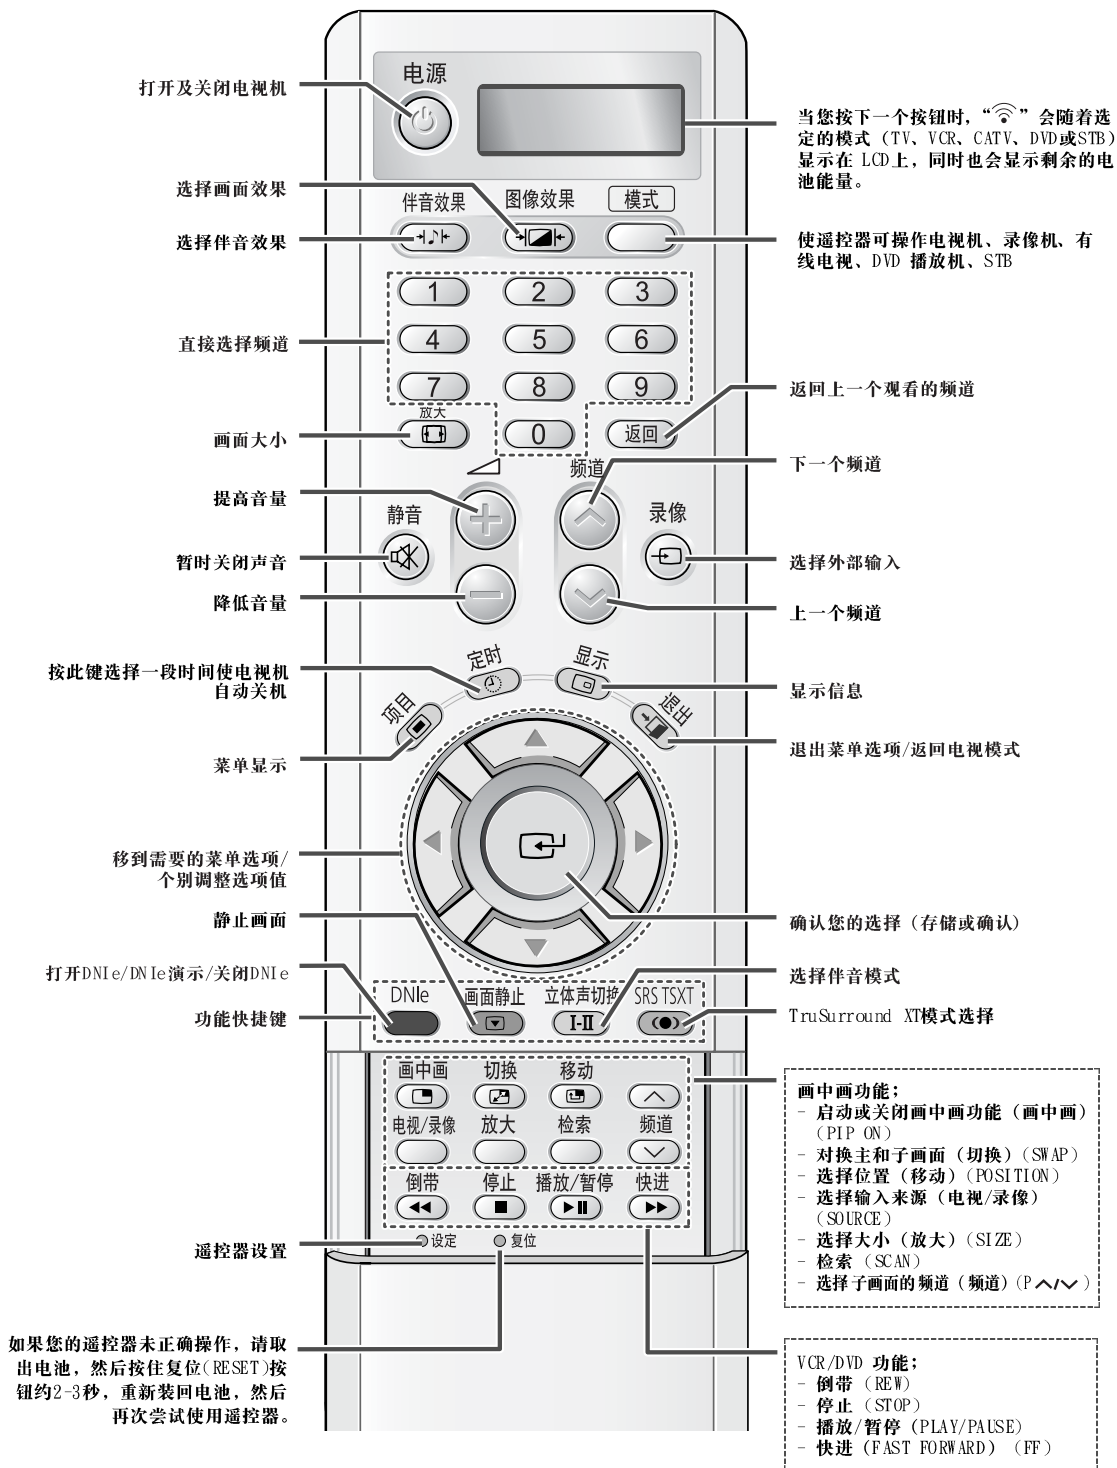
电源

打开及关闭电视机

当您按下一个按钮时，“ ”会随着选定的模式（TV、VCR、CATV、DVD或STB）显示在 LCD上，同时也会显示剩余的电池能量。

选择画面效果

伴音效果 图像效果 模式

选择伴音效果

使遥控器可操作电视机、录像机、有线电视、DVD 播放机、STB

1 2 3 4 5 6 7 8 9 0

直接选择频道

放大

返回

返回上一个观看的频道

画面大小

频道

下一个频道

提高音量

静音

录像

暂时关闭声音

选择外部输入

降低音量

上一个频道

定时

显示

按此键选择一段时间使电视机自动关机

显示信息

项目

退出

菜单显示

退出菜单选项/返回电视模式

移到需要的菜单选项/个别调整选项值

静止画面

确认您的选择（存储或确认）

打开DNIe/DNIe演示/关闭DNIe

选择伴音模式

DNIe 画面静止 立体声切换 SRS TSXT

I-II

功能快捷键

TruSurround XT模式选择

画中画 切换 移动

电视/录像 放大 检索 频道

倒带 停止 播放/暂停 快进

画中画功能；
- 启动或关闭画中画功能（画中画）(PIP ON)
- 对换主和子画面（切换）(SWAP)
- 选择位置（移动）(POSITION)
- 选择输入来源（电视/录像）(SOURCE)
- 选择大小（放大）(SIZE)
- 检索 (SCAN)
- 选择子画面的频道（频道）(P∧/∨)

设定 复位

遥控器设置

如果您的遥控器未正确操作，请取出电池，然后按住复位(RESET)按钮约2-3秒，重新装回电池，然后再次尝试使用遥控器。

VCR/DVD 功能；
- 倒带 (REW)
- 停止 (STOP)
- 播放/暂停 (PLAY/PAUSE)
- 快进 (FAST FORWARD) (FF)